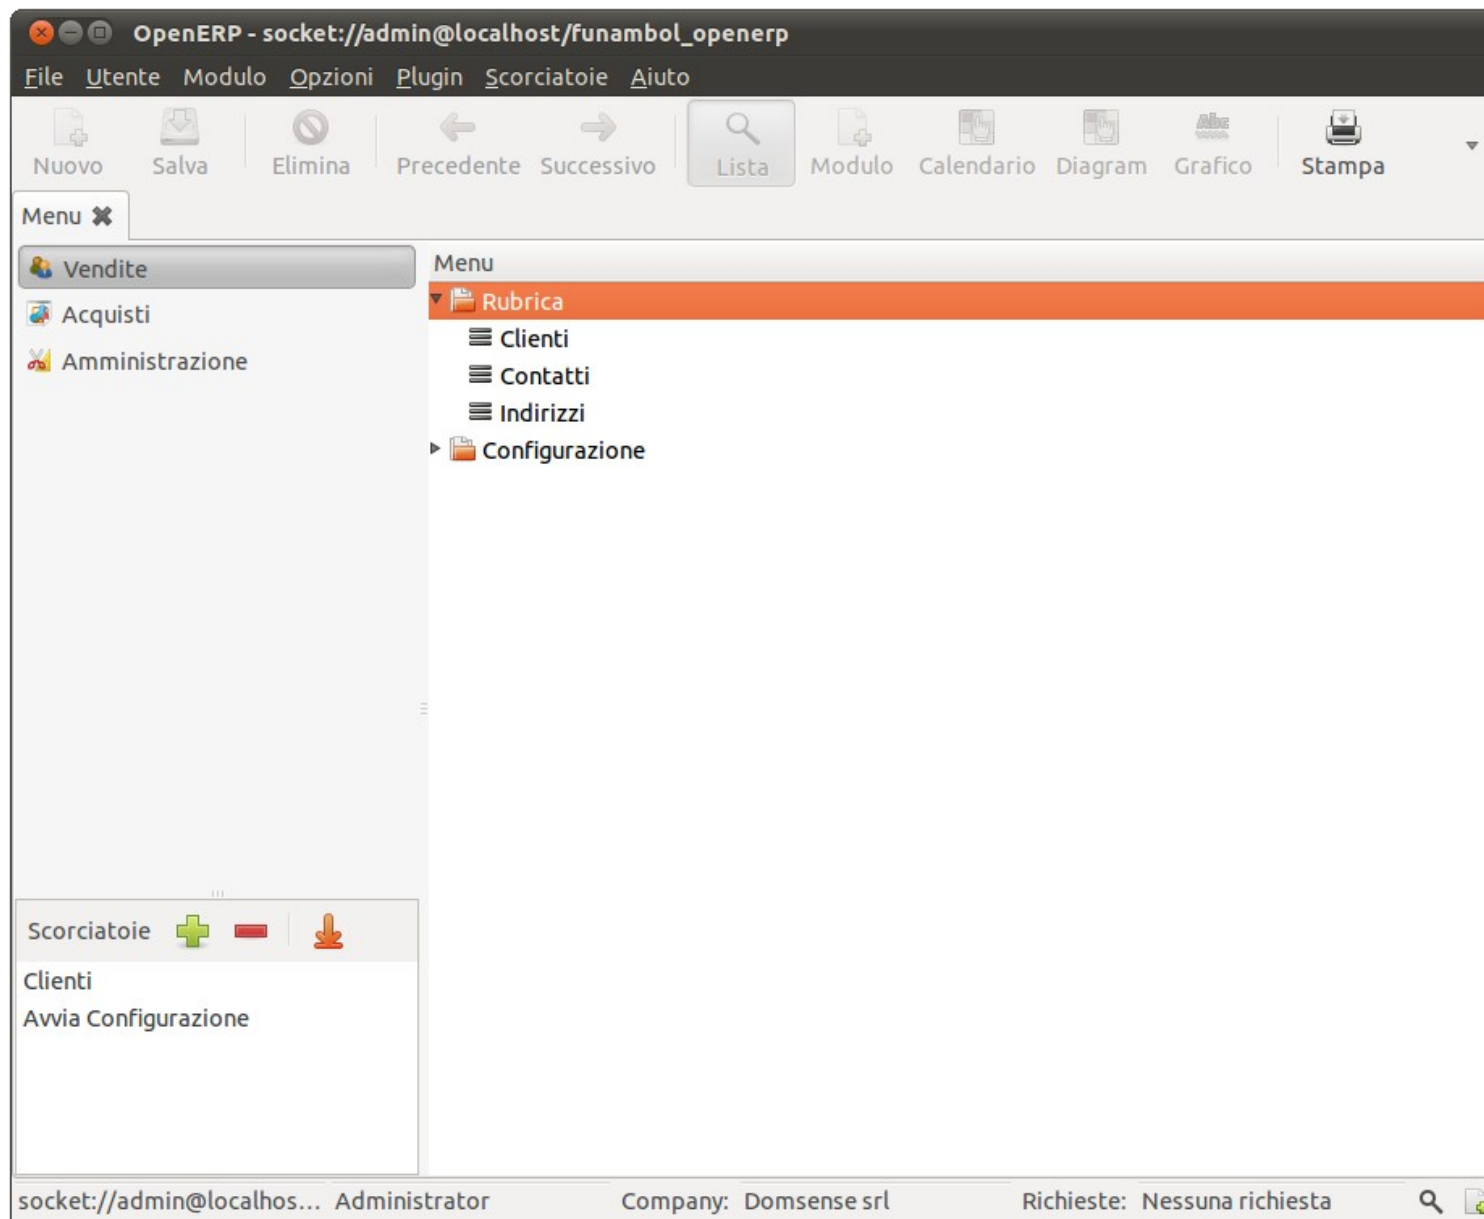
OpenERP - socket://admin@localhost/funambol_openerp

File Utente Modulo Opzioni Plugin Scorciatoie Aiuto

Nuovo Salva Elimina Precedente Successivo Lista Modulo Calendario Diagram Grafico Stampa

Menu ✖

Vendite
Acquisti
Amministrazione

Menu
Rubrica
Clienti
Contatti
Indirizzi
Configurazione

Scorciatoie

Clienti
Avvia Configurazione

socket://admin@localhos... Administrator Company: Domsense srl Richieste: Nessuna richiesta